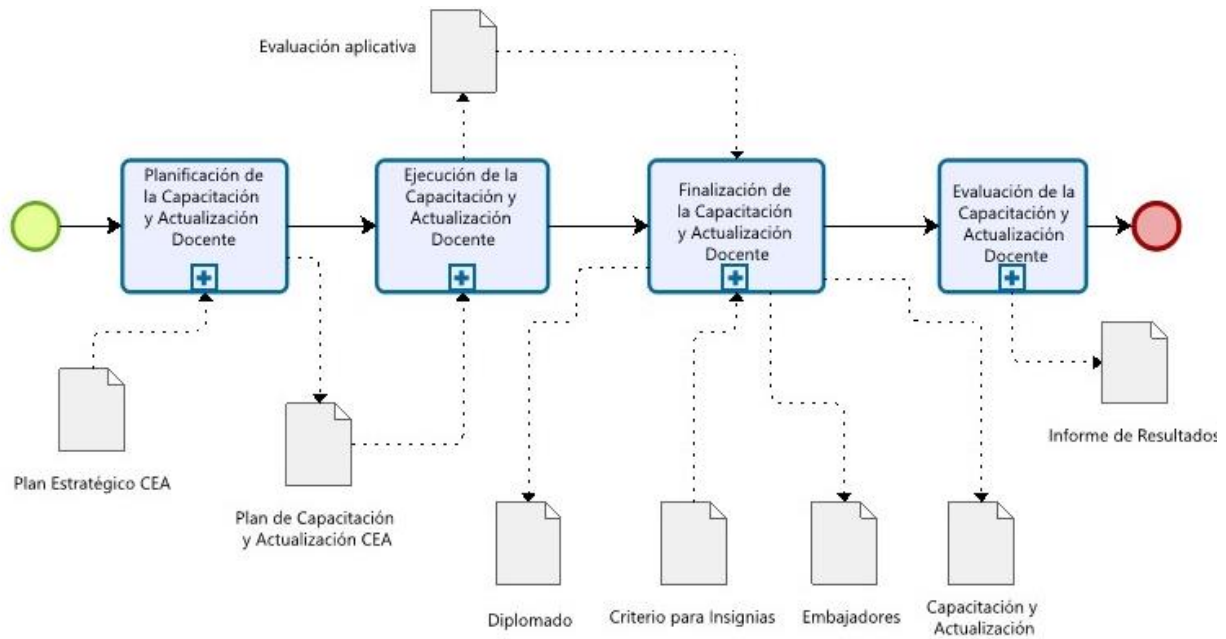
Evaluación aplicativa

Planificación de la Capacitación y Actualización Docente

Ejecución de la Capacitación y Actualización Docente

Finalización de la Capacitación y Actualización Docente

Evaluación de la Capacitación y Actualización Docente

Informe de Resultados

Plan Estratégico CEA

Plan de Capacitación y Actualización CEA

Diplomado

Criterio para Insignias

Embajadores

Capacitación y Actualización